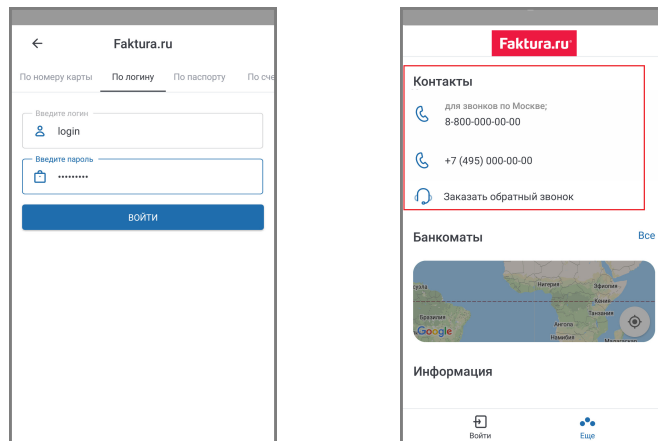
Faktura.ru

По номеру карты | По логину | По паспорту | По сче

Введите логин
login

Введите пароль
•••••••••

ВОЙТИ

Faktura.ru

Контакты

для звонков по Москве;
8-800-000-00-00

+7 (495) 000-00-00

Заказать обратный звонок

Банкоматы
Все

Нигерия
Эфиопия
Кения
Бразилия
Танзания
Ангола
Намибия
Мадагаскар
Google

Информация

Войти
Еще